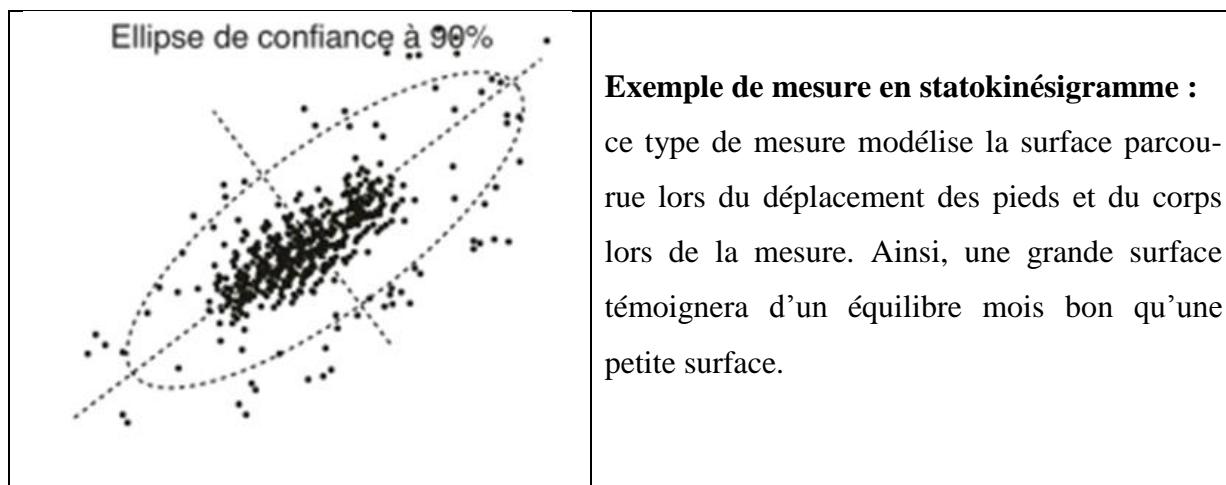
Ellipse de confiance à 90%

**Exemple de mesure en statokinésigramme :** ce type de mesure modélise la surface parcourue lors du déplacement des pieds et du corps lors de la mesure. Ainsi, une grande surface témoignera d'un équilibre mois bon qu'une petite surface.